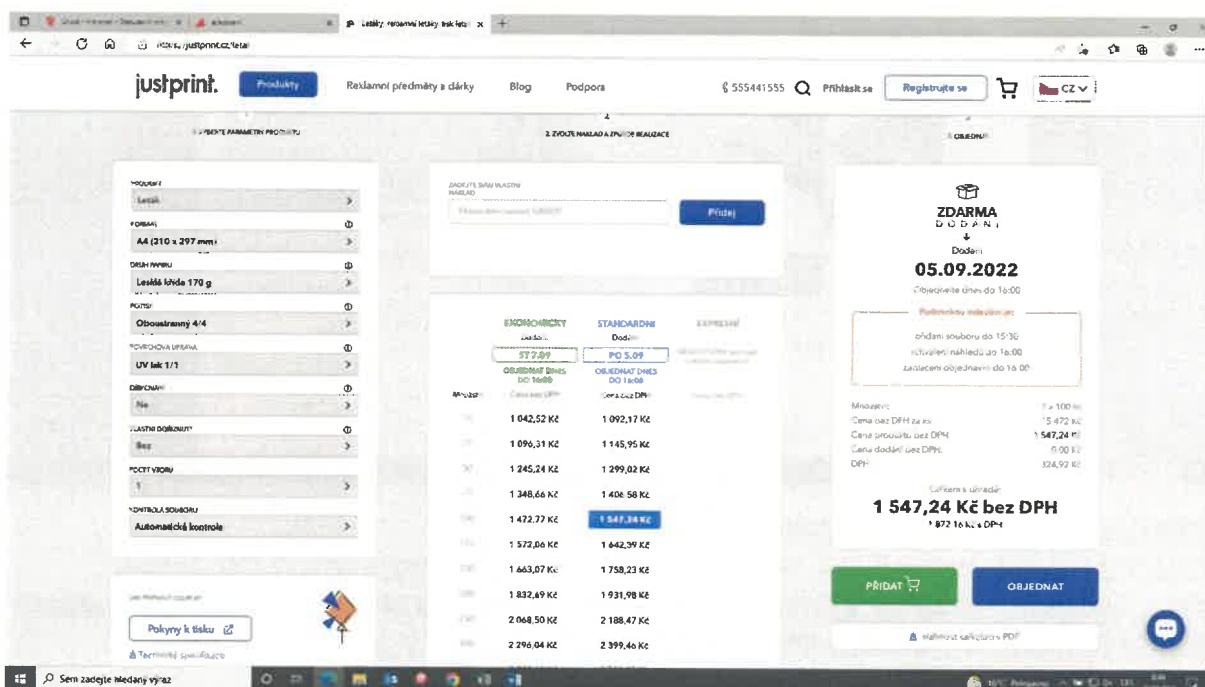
Letáky, reklamní letáky, tisk letá ×

https://justprint.cz/letak

justprint. Produkty Reklamní předměty a dárky Blog Podpora 555441555 Přihlásit se Registrujte se CZ

1. VYBERTE PARAMETRY PRODUKTU

2. ZVOLTE NÁKLAD A ZPŮSOB REALIZACE

3. OBJEDNAT

PRODUKT
Leták

FORMÁT
A4 (210 x 297 mm)

DRUH PAPÍRU
Lesklá křída 170 g

POTISK
Oboustranný 4/4

POVRCHOVÁ ÚPRAVA
UV lak 1/1

DĚROVÁNÍ
Ne

VLASTNÍ DOKONČENÍ
Bez

POČET VZORŮ
1

KONTROLA SOUBORU
Automatická kontrola

Pokyny k tisku

Technická specifikace

ZADEJTE SVŮJ VLASTNÍ NÁKLAD

Přidej

| Množství | EKONOMICKY Dodání ST 7.09 OBJEDNAT DNES DO 16:00 Cena bez DPH | STANDARDNÍ Dodání PO 5.09 OBJEDNAT DNES DO 16:00 Cena bez DPH | EXPRESNÍ |
|---|---|---|---|
| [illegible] | 1 042,52 Kč | 1 092,17 Kč | |
| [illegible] | 1 096,31 Kč | 1 145,95 Kč | |
| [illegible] | 1 245,24 Kč | 1 299,02 Kč | |
| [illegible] | 1 348,66 Kč | 1 406,58 Kč | |
| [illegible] | 1 472,77 Kč | 1 547,24 Kč | |
| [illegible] | 1 572,06 Kč | 1 642,39 Kč | |
| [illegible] | 1 663,07 Kč | 1 758,23 Kč | |
| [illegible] | 1 832,69 Kč | 1 931,98 Kč | |
| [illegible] | 2 068,50 Kč | 2 188,47 Kč | |
| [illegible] | 2 296,04 Kč | 2 399,46 Kč | |

ZDARMA
DODÁNÍ
Dodání
05.09.2022
Objednejte dnes do 16:00

Podmínky odeslání
dodání souboru do 15:30
schválení náhledu do 16:00
zaplacení objednávky do 16:00

Množství 1 x 100 ks
Cena bez DPH za ks 15,472 Kč
Cena produktu bez DPH 1 547,24 Kč
Cena dodání bez DPH 0,00 Kč
DPH 324,92 Kč

Celkem k úhradě
1 547,24 Kč bez DPH
1 872,16 Kč s DPH

PŘIDAT
OBJEDNAT

Stáhnout kalkulaci PDF

Sem zadejte hledaný výraz